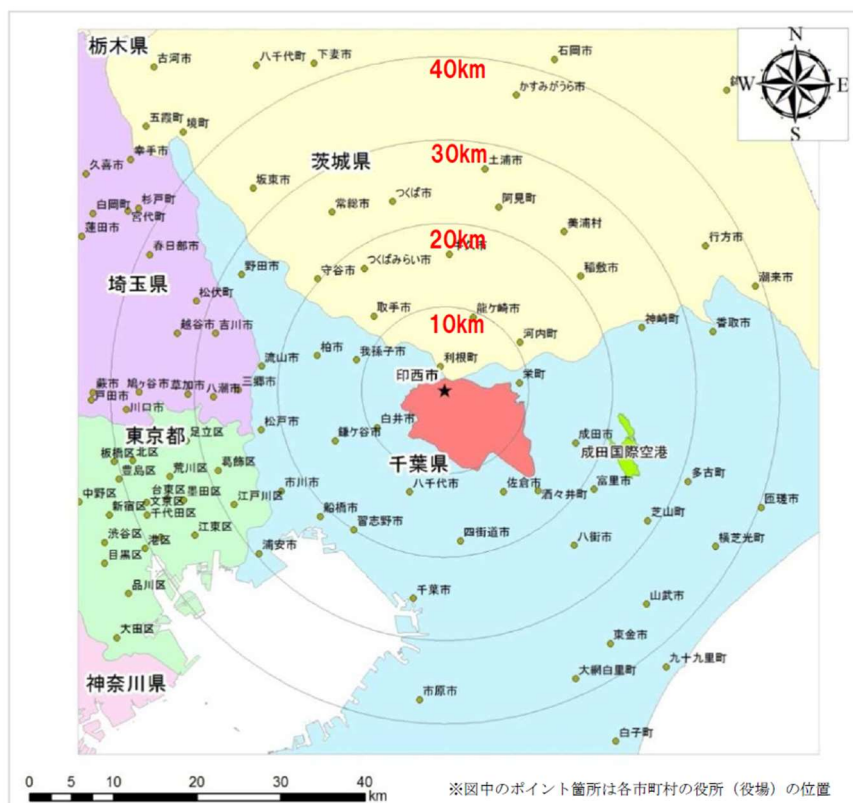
栃木県
古河市
八千代町
下妻市
石岡市
40km
かすみがうら市
五霞町
境町
幸手市
久喜市
茨城県
30km
土浦市
坂東市
つくば市
阿見町
常総市
白岡町
杉戸町
宮代町
蓮田市
美浦村
春日部市
20km
牛久市
行方市
野田市
守谷市
つくばみらい市
埼玉県
稲敷市
潮来市
松伏町
取手市
龍ケ崎市
10km
越谷市
吉川市
河内町
神崎町
香取市
流山市
柏市
我孫子市
利根町
蕨市
鳩ケ谷市
草加市
三郷市
八潮市
戸田市
印西市
栄町
川口市
松戸市
白井市
東京都
足立区
鎌ケ谷市
成田市
板橋区
北区
荒川区
葛飾区
千葉県
成田国際空港
豊島区
多古町
中野区
台東区
墨田区
市川市
八千代市
佐倉市
富里市
新宿区
文京区
江戸川区
酒々井町
千代田区
船橋市
匝瑳市
習志野市
芝山町
渋谷区
港区
江東区
四街道市
目黒区
浦安市
八街市
横芝光町
品川区
千葉市
山武市
大田区
東金市
九十九里町
大網白里町
神奈川県
市原市
白子町
0 5 10 20 30 40 km
※図中のポイント箇所は各市町村の役所（役場）の位置
N
W
E
S